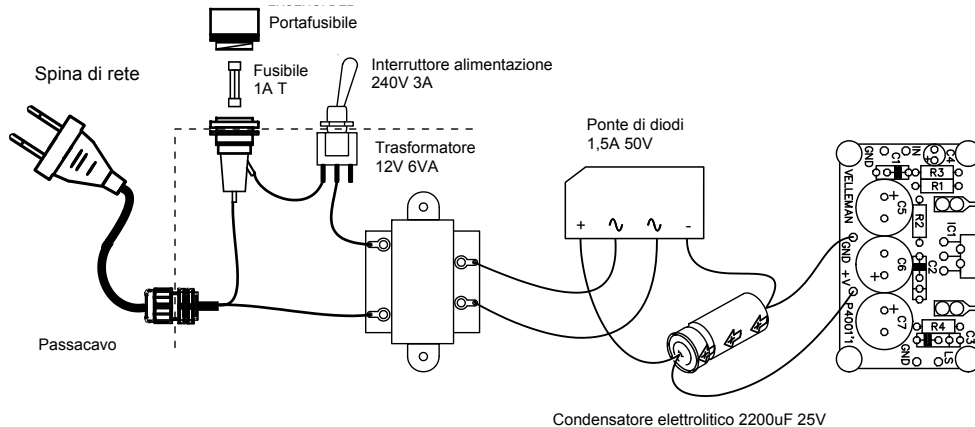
Portafusibile

Spina di rete

Fusibile
1A T

Interruttore alimentazione
240V 3A

Trasformatore
12V 6VA

Ponte di diodi
1,5A 50V

+ ∿ ∿ -

GND
C1
IN
C4
R3
R1
VELLEMAN
C5
IC1
R2
GND
+V
C6
C2
P4001'1
C7
R4
GND
LS
C3

Passacavo

Condensatore elettrolitico 2200uF 25V